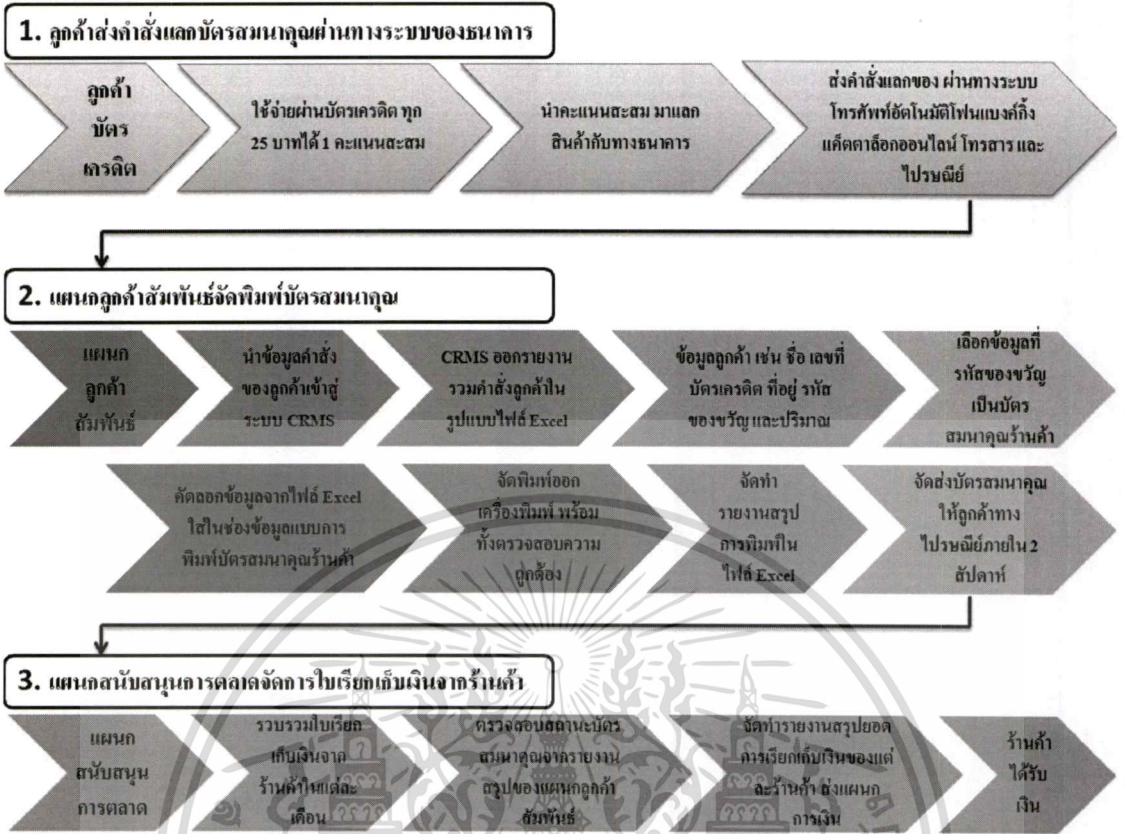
1. ลูกค้าส่งคำสั่งแลกบัตรสมนาคุณผ่านทางระบบของธนาคาร

ลูกค้า บัตร เครดิต

ใช้จ่ายผ่านบัตรเครดิต ทุก 25 บาทได้ 1 คะแนนสะสม

นำคะแนนสะสม มาแลก สินค้ากับทางธนาคาร

ส่งคำสั่งแลกของ ผ่านทางระบบ โทรศัพท์อัตโนมัติโฟนแบงค์กิ้ง แค็ตตาล็อกออนไลน์ โทรสาร และ ไปรษณีย์

2. แผนกลูกค้าสัมพันธ์จัดพิมพ์บัตรสมนาคุณ

แผนก ลูกค้า สัมพันธ์

นำข้อมูลคำสั่ง ของลูกค้าเข้าสู่ ระบบ CRMS

CRMS ออกรายงาน รวมคำสั่งลูกค้าใน รูปแบบไฟล์ Excel

ข้อมูลลูกค้า เช่น ชื่อ เลขที่ บัตรเครดิต ที่อยู่ รหัส ของขวัญ และปริมาณ

เลือกข้อมูลที่ รหัสของขวัญ เป็นบัตร สมนาคุณร้านค้า

คัดลอกข้อมูลจากไฟล์ Excel ใส่ในช่องข้อมูลแบบการ พิมพ์บัตรสมนาคุณร้านค้า

จัดพิมพ์ออก เครื่องพิมพ์ พร้อม ทั้งตรวจสอบความ ถูกต้อง

จัดทำ รายงานสรุป การพิมพ์ใน ไฟล์ Excel

จัดส่งบัตรสมนาคุณ ให้ลูกค้าทาง ไปรษณีย์ภายใน 2 สัปดาห์

3. แผนกสนับสนุนการตลาดจัดการใบเรียกเก็บเงินจากร้านค้า

แผนก สนับสนุน การตลาด

รวบรวมใบเรียก เก็บเงินจาก ร้านค้าในแต่ละ เดือน

ตรวจสอบสถานะบัตร สมนาคุณจากรายงาน สรุปของแผนกลูกค้า สัมพันธ์

จัดทำรายงานสรุปยอด การเรียกเก็บเงินของแต่ ละร้านค้า ส่งแผนก การเงิน

ร้านค้า ได้รับ เงิน